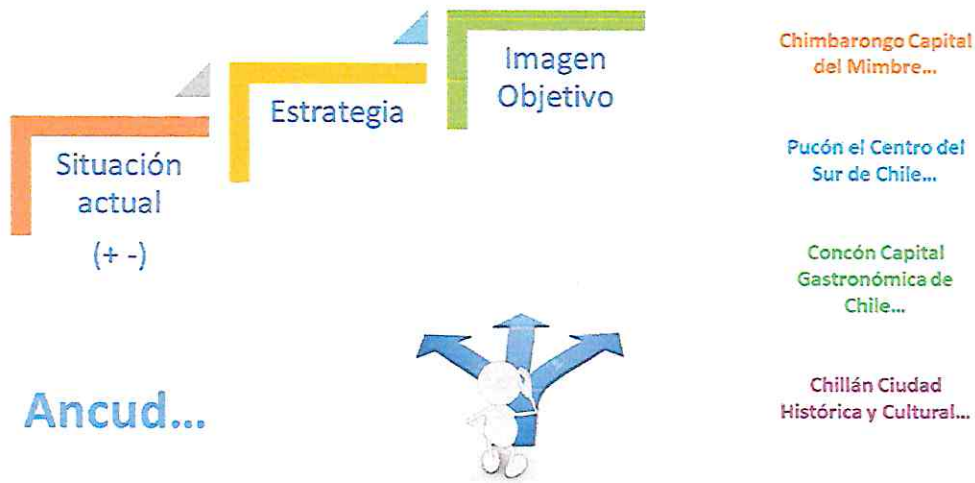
Situación actual

(+ -)

Estrategia

Imagen Objetivo

Ancud...

Chimbarongo Capital del Mimbre...

Pucón el Centro del Sur de Chile...

Concón Capital Gastronómica de Chile...

Chillán Ciudad Histórica y Cultural...